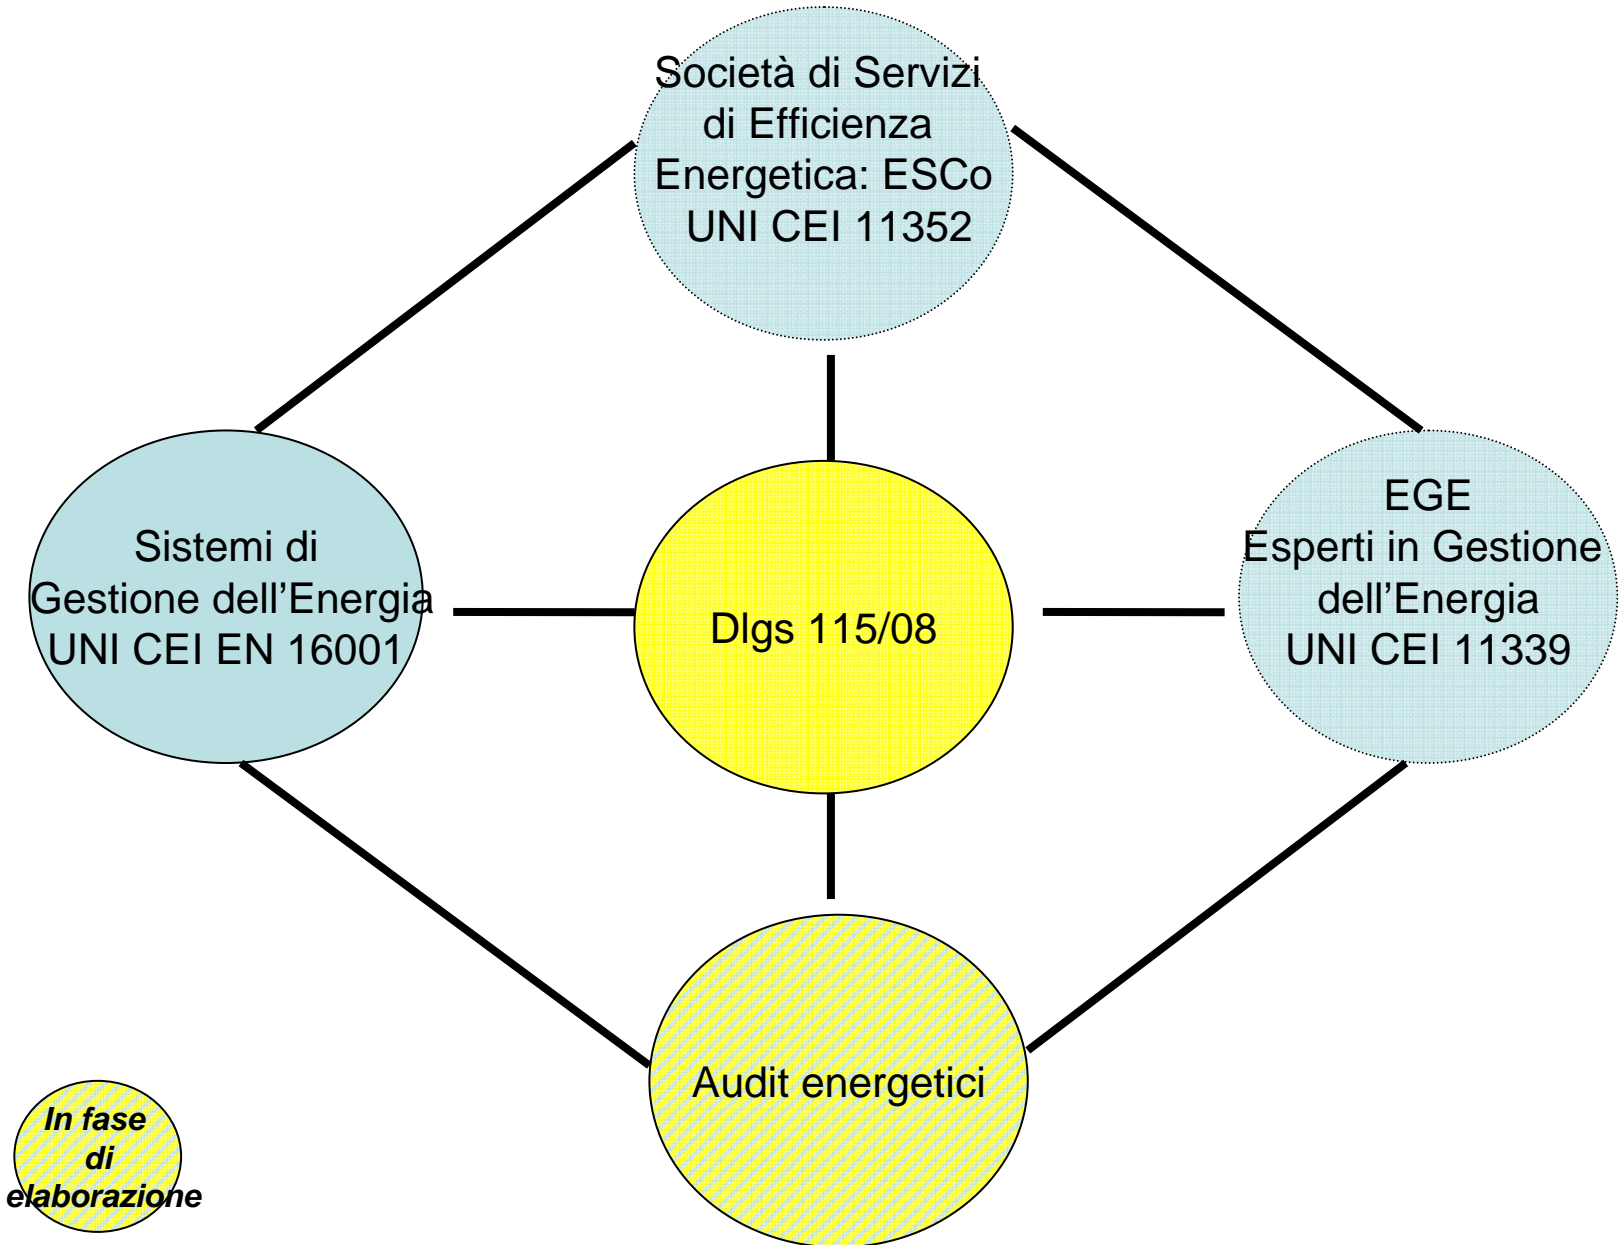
Società di Servizi di Efficienza Energetica: ESCo UNI CEI 11352

Sistemi di Gestione dell’Energia UNI CEI EN 16001

Dlgs 115/08

EGE Esperti in Gestione dell’Energia UNI CEI 11339

Audit energetici

In fase di elaborazione